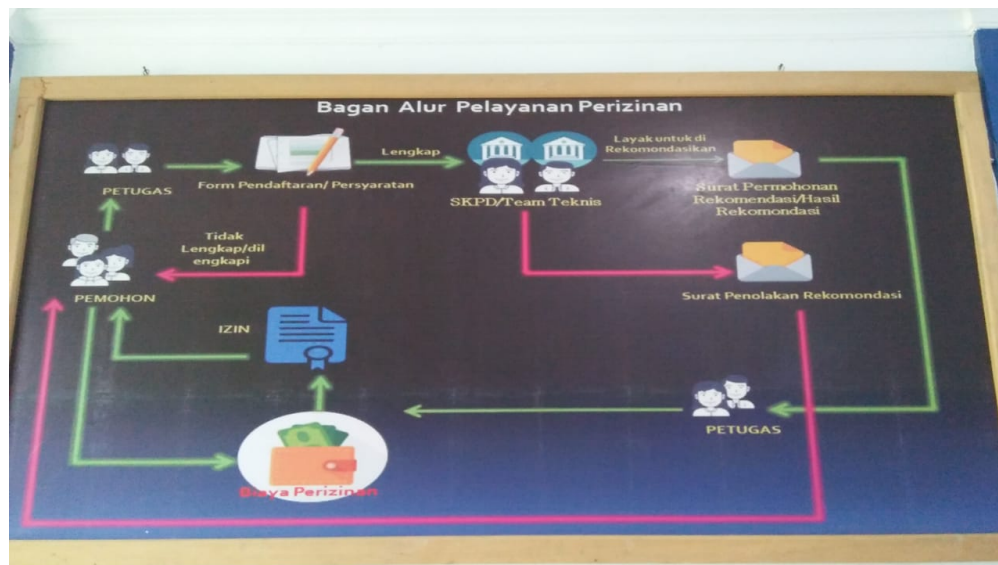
Bagan Alur Pelayanan Perizinan

PETUGAS

Form Pendaftaran/ Persyaratan

Lengkap

SKPD/Team Teknis

Layak untuk di Rekomondasikan

Surat Permohonan Rekomendasi/Hasil Rekomondasi

Tidak Lengkap/dil engkapi

PEMOHON

Surat Penolakan Rekomondasi

IZIN

PETUGAS

Biaya Perizinan